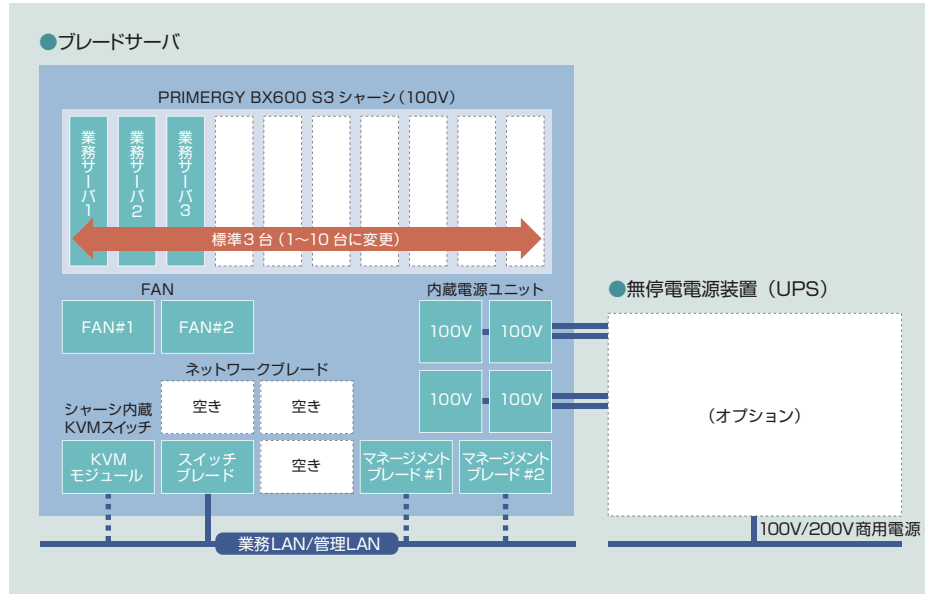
●ブレードサーバ

PRIMERGY BX600 S3 シャーシ（100V）

業務サーバ1

業務サーバ2

業務サーバ3

標準3台（1〜10台に変更）

FAN

FAN#1

FAN#2

内蔵電源ユニット

100V

100V

100V

100V

ネットワークブレード

空き

空き

シャーシ内蔵 KVMスイッチ

KVM モジュール

スイッチ ブレード

空き

マネージメント ブレード #1

マネージメント ブレード #2

業務LAN/管理LAN

●無停電電源装置（UPS）

（オプション）

100V/200V商用電源